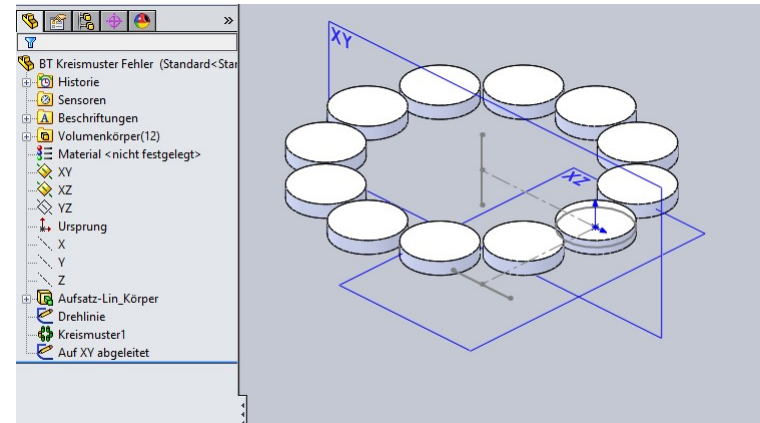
»
BT Kreismuster Fehler (Standard<Star
Historie
Sensoren
Beschriftungen
Volumenkörper(12)
Material <nicht festgelegt>
XY
XZ
YZ
Ursprung
X
Y
Z
Aufsatz-Lin_Körper
Drehlinie
Kreismuster1
Auf XY abgeleitet

XY
XZ